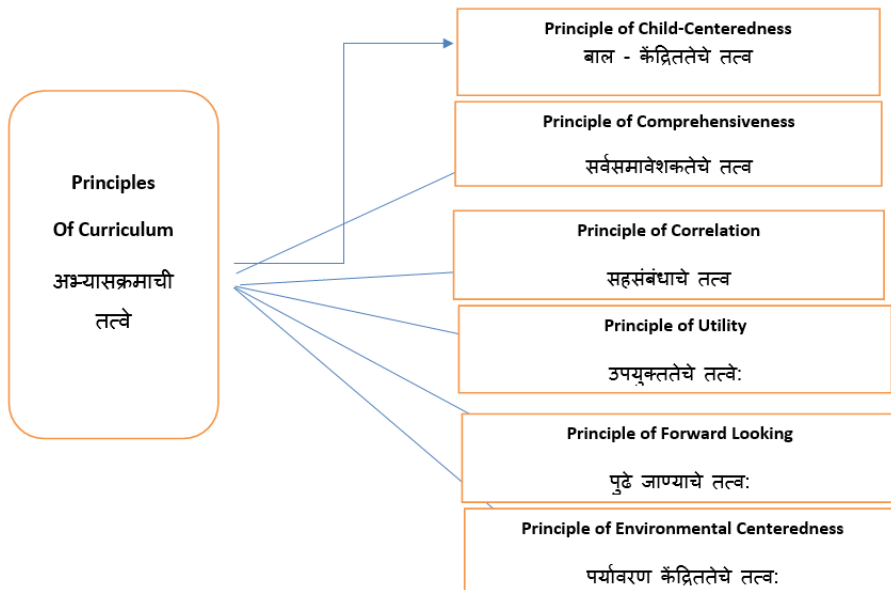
Principles

Of Curriculum

अभ्यासक्रमाची तत्वे

Principle of Child-Centeredness
बाल - केंद्रिततेचे तत्व

Principle of Comprehensiveness
सर्वसमावेशकतेचे तत्व

Principle of Correlation
सहसंबंधाचे तत्व

Principle of Utility
उपयुक्ततेचे तत्वः

Principle of Forward Looking
पुढे जाण्याचे तत्वः

Principle of Environmental Centeredness
पर्यावरण केंद्रिततेचे तत्वः